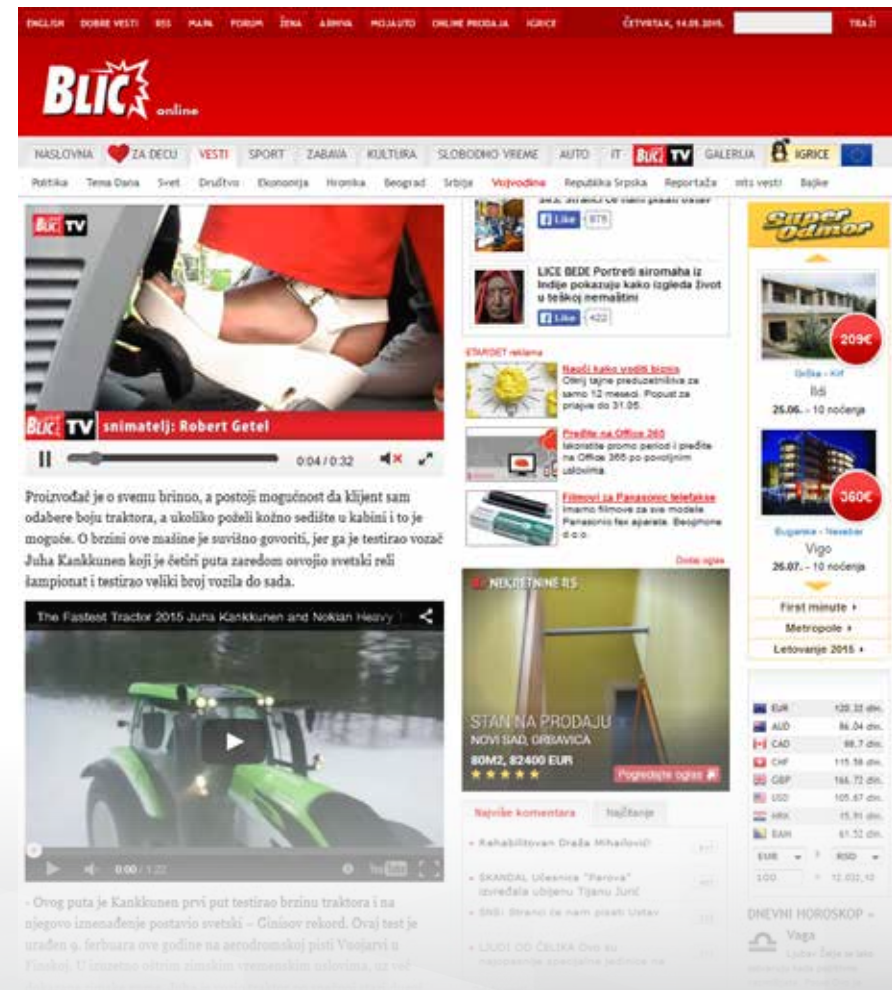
ENGLISH DOBRE VESTI RSS MAPA FORUM ŽENA ARHIVA MOJAUTO ONLINE PRODAJA IGRICE ČETVRTAK, 14.05.2015. TRAŽI

BLIC online

NASLOVNA ZA DECU VESTI SPORT ZABAVA KULTURA SLOBODNO VREME AUTO IT BLIC TV GALERIJA IGRICE

Politika Tema Dana Svet Društvo Ekonomija Hronika Beograd Srbija Vojvodina Republika Srpska Reportaže mts vesti Bajke

BLIC TV

BLIC TV snimatelj: Robert Getel

0:04 / 0:32

Proizvođač je o svemu brinuo, a postoji mogućnost da klijent sam odabere boju traktora, a ukoliko poželi kožno sedište u kabini i to je moguće. O brzini ove mašine je suvišno govoriti, jer ga je testirao vozač Juha Kankkunen koji je četiri puta zaredom osvojio svetski reli šampionat i testirao veliki broj vozila do sada.

The Fastest Tractor 2015 Juha Kankkunen and Nokian Heavy

0:00 / 1:22

- Ovog puta je Kankkunen prvi put testirao brzinu traktora i na njegovo iznenađenje postavio svetski – Ginisov rekord. Ovaj test je urađen 9. ferbuara ove godine na aerodromskoj pisti Vuojarvi u Finskoj. U izuzetno oštrim zimskim vremenskim uslovima, uz vel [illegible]

SNS: Stranci će nam pisati Ustav
Like 878

LICE BEDE Portreti siromaha iz Indije pokazuju kako izgleda život u teškoj nemaštini
Like 422

ETARGET reklama

Nauči kako voditi biznis
Otkrij tajne preduzetništva za samo 12 meseci. Popust za prijave do 31.05.

Pređite na Office 365
Iskoristite promo period i pređite na Office 365 po povoljnim uslovima

Filmovi za Panasonic telefakse
Imamo filmove za sve modele Panasonic fax aparata. Beophone d.o.o.

Dodaj oglas

NEKRETNINE RS

STAN NA PRODAJU
NOVI SAD, GRBAVICA
80M2, 82400 EUR
Pogledajte oglas

Najviše komentara Najčitanije

Rehabilitovan Draža Mihailović
SKANDAL Učesnica "Parova" izvređala ubijenu Tijanu Jurić
SNS: Stranci će nam pisati Ustav
LJUDI OD ČELIKA Ovo su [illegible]

Super Odmor

209€
Grčka - Krf
Ildi
25.06. - 10 noćenja

360€
Bugarska - Nesebar
Vigo
26.07. - 10 noćenja

First minute
Metropole
Letovanje 2015

| | |
|---|---|
| EUR | 120.33 din. |
| AUD | 86.04 din. |
| CAD | 88.7 din. |
| CHF | 115.58 din. |
| GBP | 166.72 din. |
| USD | 105.67 din. |
| HRK | 15.91 din. |
| BAM | 61.52 din. |

EUR RSD
100 12.032,10

DNEVNI HOROSKOP
Vaga